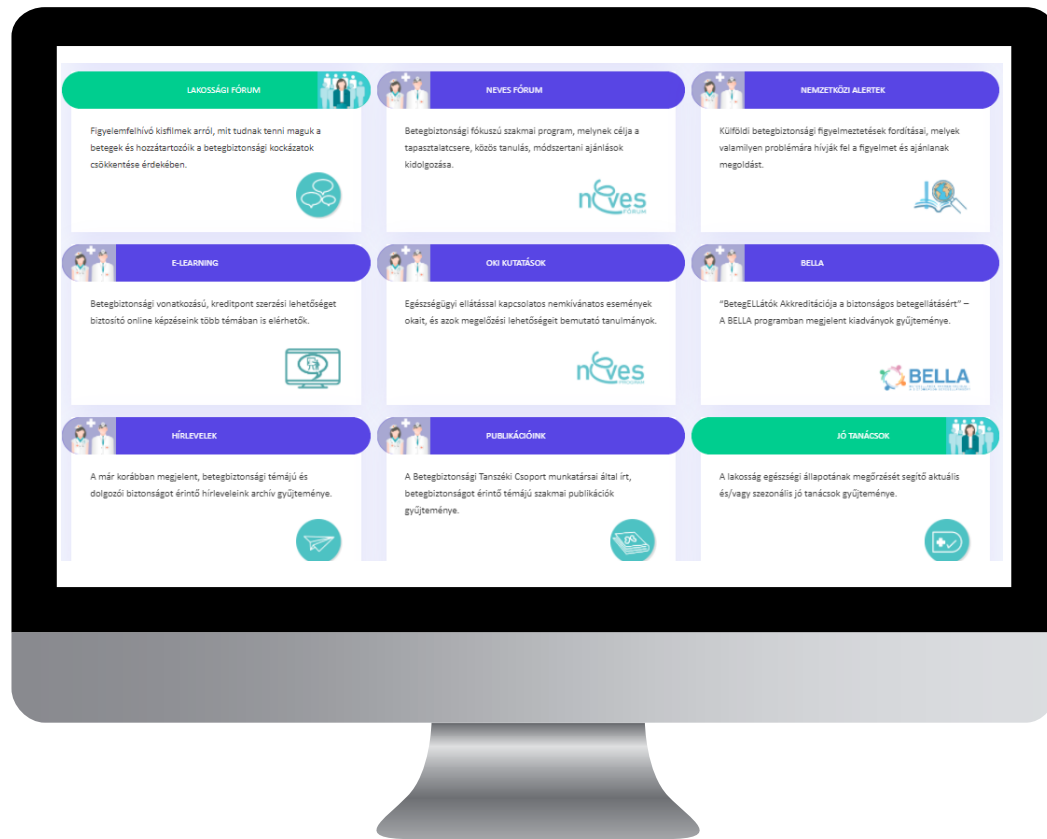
LAKOSSÁGI FÓRUM

Figyelemfelhívó kisfilmek arról, mit tudnak tenni maguk a betegek és hozzátartozóik a betegbiztonsági kockázatok csökkentése érdekében.

NEVES FÓRUM

Betegbiztonsági fókuszú szakmai program, melynek célja a tapasztalatcsere, közös tanulás, módszertani ajánlások kidolgozása.

neves FÓRUM

NEMZETKÖZI ALERTEK

Külföldi betegbiztonsági figyelmeztetések fordításai, melyek valamilyen problémára hívják fel a figyelmet és ajánlanak megoldást.

E-LEARNING

Betegbiztonsági vonatkozású, kreditpont szerzési lehetőséget biztosító online képzéseink több témában is elérhetők.

OKI KUTATÁSOK

Egészségügyi ellátással kapcsolatos nemkívánatos események okait, és azok megelőzési lehetőségeit bemutató tanulmányok.

neves

BELLA

"BetegELLátók Akkreditációja a biztonságos betegellátásért" – A BELLA programban megjelent kiadványok gyűjteménye.

BELLA

HÍRLEVELEK

A már korábban megjelent, betegbiztonsági témájú és dolgozói biztonságot érintő hírleveleink archív gyűjteménye.

PUBLIKÁCIÓINK

A Betegbiztonsági Tanszéki Csoport munkatársai által írt, betegbiztonságot érintő témájú szakmai publikációk gyűjteménye.

JÓ TANÁCSOK

A lakosság egészségi állapotának megőrzését segítő aktuális és/vagy szezonális jó tanácsok gyűjteménye.